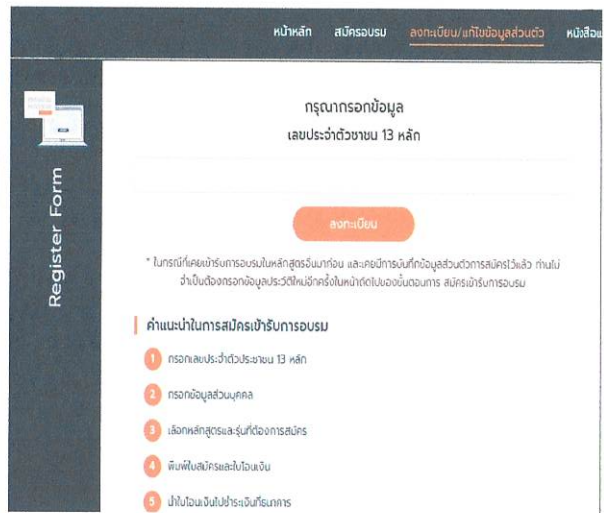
หน้าหลัก สมัครอบรม ลงทะเบียน/แก้ไขข้อมูลส่วนตัว หนังสือ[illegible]

Register Form

กรุณากรอกข้อมูล
เลขประจำตัวชาชน 13 หลัก

ลงทะเบียน

* ในกรณีที่เคยเข้ารับการอบรมในหลักสูตรอื่นมาก่อน และเคยมีการบันทึกข้อมูลส่วนตัวการสมัครไว้แล้ว ท่านไม่จำเป็นต้องกรอกข้อมูลประวัติใหม่อีกครั้งในหน้าถัดไปของขั้นตอนการ สมัครเข้ารับการอบรม

คำแนะนำในการสมัครเข้ารับการอบรม

1 กรอกเลขประจำตัวประชาชน 13 หลัก

2 กรอกข้อมูลส่วนบุคคล

3 เลือกหลักสูตรและรุ่นที่ต้องการสมัคร

4 พิมพ์ใบสมัครและใบโอนเงิน

5 นำใบโอนเงินไปชำระเงินที่ธนาคาร